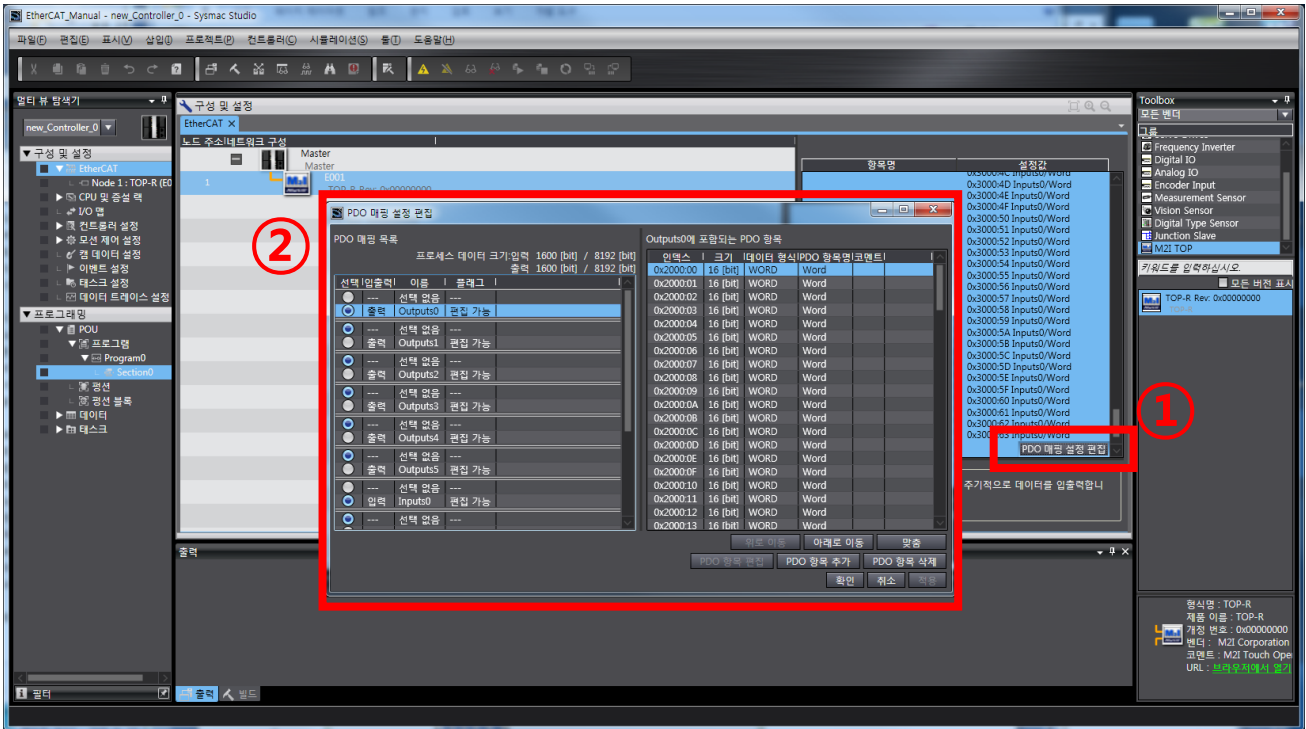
EtherCAT_Manual - new_Controller_0 - Sysmac Studio

파일(F) 편집(E) 표시(V) 삽입(I) 프로젝트(P) 컨트롤러(C) 시뮬레이션(S) 툴(T) 도움말(H)

멀티 뷰 탐색기
new_Controller_0
▼ 구성 및 설정
▼ EtherCAT
Node 1 : TOP-R (E0
▶ CPU 및 증설 랙
I/O 맵
▶ 컨트롤러 설정
▶ 모션 제어 설정
캠 데이터 설정
▶ 이벤트 설정
▶ 태스크 설정
▶ 데이터 트레이스 설정
▼ 프로그래밍
▼ POU
▼ 프로그램
▼ Program0
Section0
펑션
펑션 블록
▶ 데이터
▶ 태스크
필터

구성 및 설정
EtherCAT
노드 주소 네트워크 구성
Master
Master
1
E001
TOP-R Rev: 0x00000000

| 항목명 | 설정값 |
|---|---|
| | 0x3000:4C Inputs0/Word |
| | 0x3000:4D Inputs0/Word |
| | 0x3000:4E Inputs0/Word |
| | 0x3000:4F Inputs0/Word |
| | 0x3000:50 Inputs0/Word |
| | 0x3000:51 Inputs0/Word |
| | 0x3000:52 Inputs0/Word |
| | 0x3000:53 Inputs0/Word |
| | 0x3000:54 Inputs0/Word |
| | 0x3000:55 Inputs0/Word |
| | 0x3000:56 Inputs0/Word |
| | 0x3000:57 Inputs0/Word |
| | 0x3000:58 Inputs0/Word |
| | 0x3000:59 Inputs0/Word |
| | 0x3000:5A Inputs0/Word |
| | 0x3000:5B Inputs0/Word |
| | 0x3000:5C Inputs0/Word |
| | 0x3000:5D Inputs0/Word |
| | 0x3000:5E Inputs0/Word |
| | 0x3000:5F Inputs0/Word |
| | 0x3000:60 Inputs0/Word |
| | 0x3000:61 Inputs0/Word |
| | 0x3000:62 Inputs0/Word |
| | 0x3000:63 Inputs0/Word |

PDO 매핑 설정 편집
주기적으로 데이터를 입출력합니

②
PDO 매핑 설정 편집
PDO 매핑 목록
프로세스 데이터 크기:입력 1600 [bit] / 8192 [bit]
출력 1600 [bit] / 8192 [bit]

| 선택 | 입출력 | 이름 | 플래그 |
|---|---|---|---|
| | --- | 선택 없음 | --- |
| | 출력 | Outputs0 | 편집 가능 |
| | --- | 선택 없음 | --- |
| | 출력 | Outputs1 | 편집 가능 |
| | --- | 선택 없음 | --- |
| | 출력 | Outputs2 | 편집 가능 |
| | --- | 선택 없음 | --- |
| | 출력 | Outputs3 | 편집 가능 |
| | --- | 선택 없음 | --- |
| | 출력 | Outputs4 | 편집 가능 |
| | --- | 선택 없음 | --- |
| | 출력 | Outputs5 | 편집 가능 |
| | --- | 선택 없음 | --- |
| | 입력 | Inputs0 | 편집 가능 |
| | --- | 선택 없음 | --- |

Outputs0에 포함되는 PDO 항목

| 인덱스 | 크기 | 데이터 형식 | PDO 항목명 | 코멘트 |
|---|---|---|---|---|
| 0x2000:00 | 16 [bit] | WORD | Word | |
| 0x2000:01 | 16 [bit] | WORD | Word | |
| 0x2000:02 | 16 [bit] | WORD | Word | |
| 0x2000:03 | 16 [bit] | WORD | Word | |
| 0x2000:04 | 16 [bit] | WORD | Word | |
| 0x2000:05 | 16 [bit] | WORD | Word | |
| 0x2000:06 | 16 [bit] | WORD | Word | |
| 0x2000:07 | 16 [bit] | WORD | Word | |
| 0x2000:08 | 16 [bit] | WORD | Word | |
| 0x2000:09 | 16 [bit] | WORD | Word | |
| 0x2000:0A | 16 [bit] | WORD | Word | |
| 0x2000:0B | 16 [bit] | WORD | Word | |
| 0x2000:0C | 16 [bit] | WORD | Word | |
| 0x2000:0D | 16 [bit] | WORD | Word | |
| 0x2000:0E | 16 [bit] | WORD | Word | |
| 0x2000:0F | 16 [bit] | WORD | Word | |
| 0x2000:10 | 16 [bit] | WORD | Word | |
| 0x2000:11 | 16 [bit] | WORD | Word | |
| 0x2000:12 | 16 [bit] | WORD | Word | |
| 0x2000:13 | 16 [bit] | WORD | Word | |

위로 이동 아래로 이동 맞춤
PDO 항목 편집 PDO 항목 추가 PDO 항목 삭제
확인 취소 적용

①

출력
출력 빌드

Toolbox
모든 벤더
그룹
Frequency Inverter
Digital IO
Analog IO
Encoder Input
Measurement Sensor
Vision Sensor
Digital Type Sensor
Junction Slave
M2I TOP
키워드를 입력하십시오.
모든 버전 표시
TOP-R Rev: 0x00000000
TOP-R

형식명 : TOP-R
제품 이름 : TOP-R
개정 번호 : 0x00000000
벤더 : M2I Corporation
코멘트 : M2I Touch Ope
URL : 브라우저에서 열기